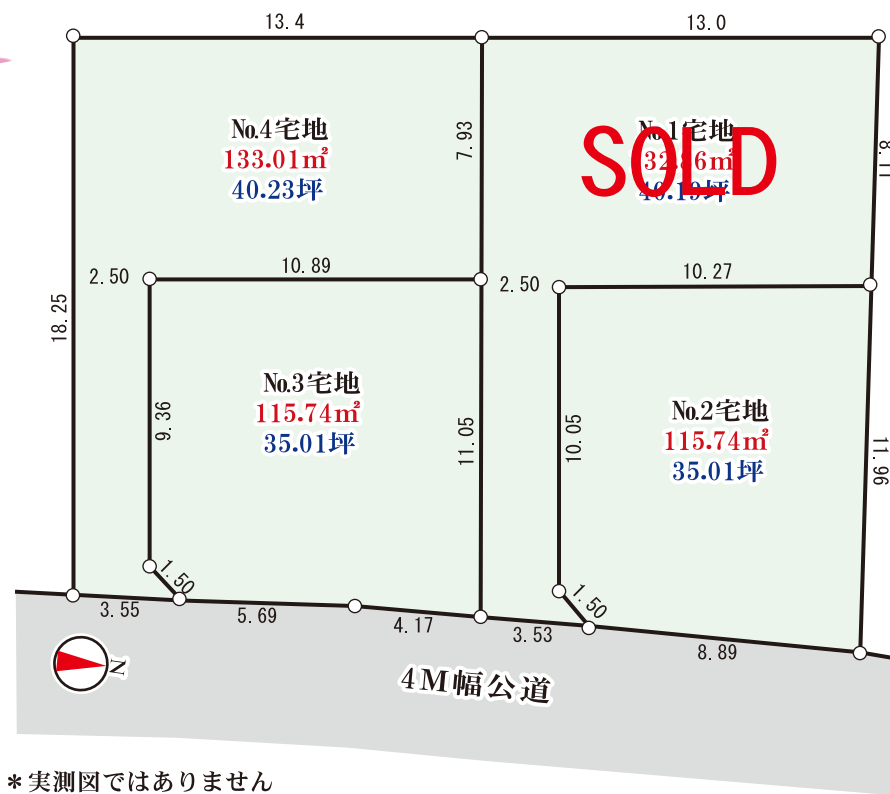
13.4

13.0

No.4宅地
133.01㎡
40.23坪

7.93

SOLD

No.1宅地
32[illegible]6㎡
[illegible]坪

8.11

2.50

10.89

2.50

10.27

18.25

9.36

No.3宅地
115.74㎡
35.01坪

11.05

10.05

No.2宅地
115.74㎡
35.01坪

11.96

1.50

1.50

3.55

5.69

4.17

3.53

8.89

N

4M幅公道

＊実測図ではありません